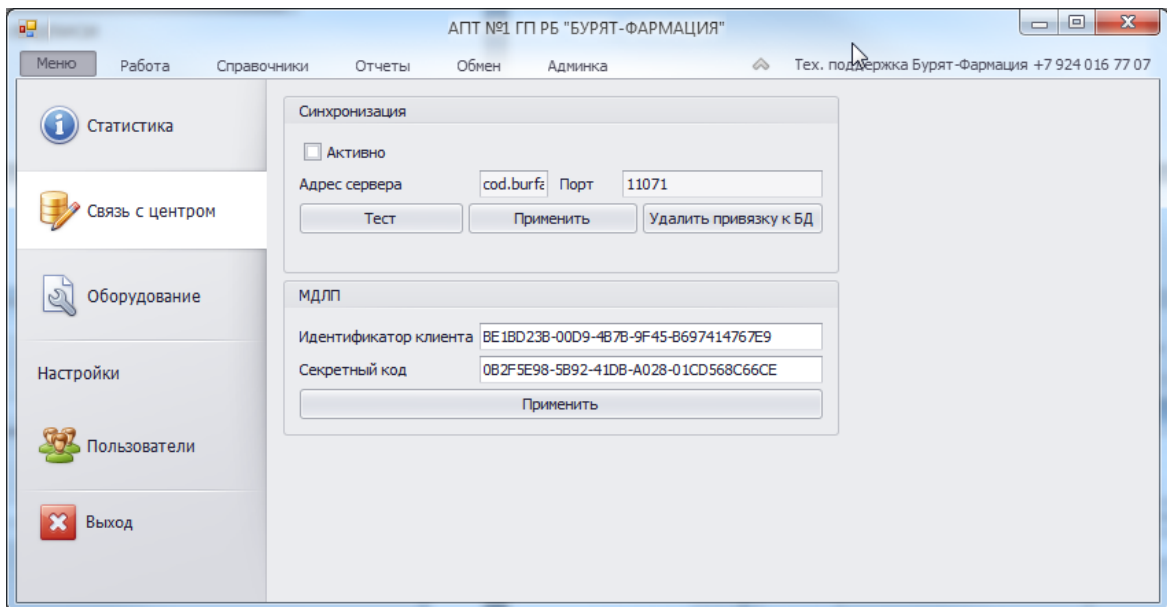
АПТ №1 ГП РБ "БУРЯТ-ФАРМАЦИЯ"

Меню Работа Справочники Отчеты Обмен Админка

Тех. поддержка Бурят-Фармация +7 924 016 77 07

Статистика

Связь с центром

Оборудование

Настройки

Пользователи

Выход

Синхронизация

Активно

Адрес сервера cod.burfa Порт 11071

Тест Применить Удалить привязку к БД

МДЛП

Идентификатор клиента BE1BD23B-00D9-4B7B-9F45-B697414767E9

Секретный код 0B2F5E98-5B92-41DB-A028-01CD568C66CE

Применить